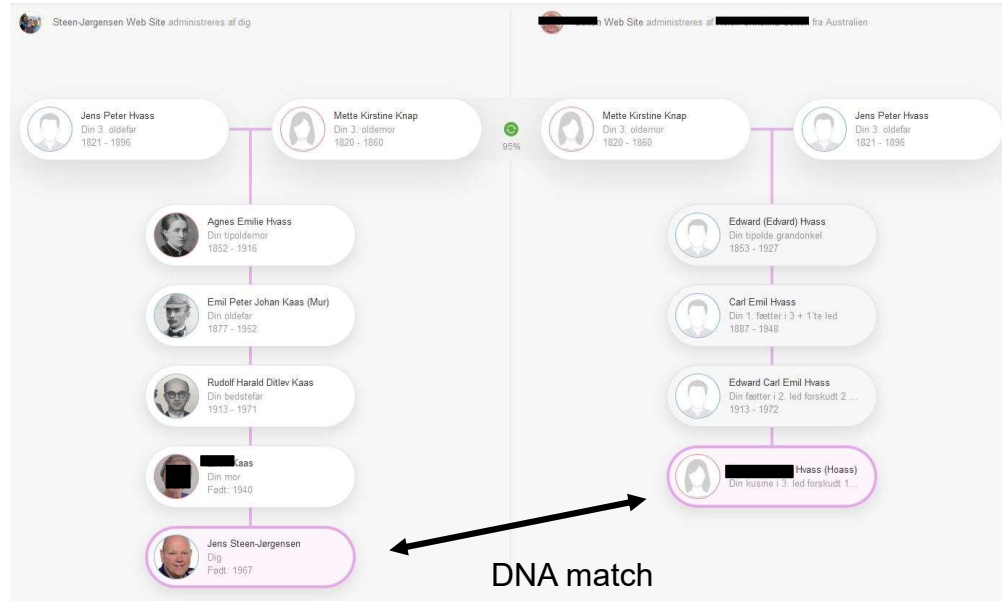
Steen-Jørgensen Web Site administreres af dig

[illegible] Web Site administreres af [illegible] fra Australien

Jens Peter Hvass
Din 3. oldefar
1821 - 1896

Mette Kirstine Knap
Din 3. oldemor
1820 - 1860

95%

Mette Kirstine Knap
Din 3. oldemor
1820 - 1860

Jens Peter Hvass
Din 3. oldefar
1821 - 1896

Agnes Emilie Hvass
Din tipoldemor
1852 - 1916

Emil Peter Johan Kaas (Mur)
Din oldefar
1877 - 1952

Rudolf Harald Ditlev Kaas
Din bedstefar
1913 - 1971

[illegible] Kaas
Din mor
Født: 1940

Jens Steen-Jørgensen
Dig
Født: 1967

Edward (Edvard) Hvass
Din tipolde grandonkel
1853 - 1927

Carl Emil Hvass
Din 1. fætter i 3 + 1'te led
1887 - 1948

Edward Carl Emil Hvass
Din fætter i 2. led forskudt 2 ...
1913 - 1972

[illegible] Hvass (Hoass)
Din kusine i 3. led forskudt 1...

DNA match